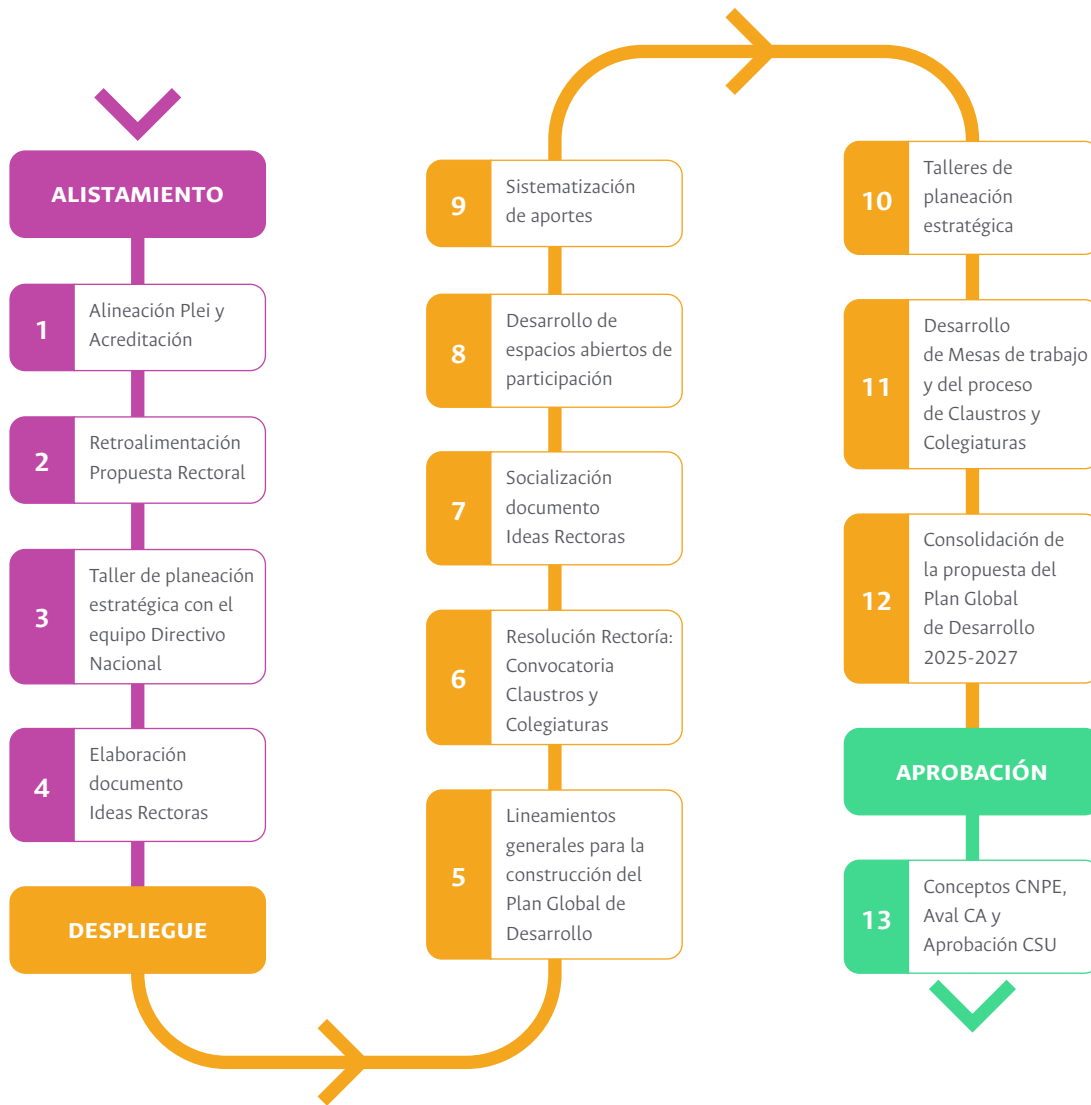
ALISTAMIENTO

1 Alineación Plei y Acreditación

2 Retroalimentación Propuesta Rectoral

3 Taller de planeación estratégica con el equipo Directivo Nacional

4 Elaboración documento Ideas Rectoras

DESPLIEGUE

5 Lineamientos generales para la construcción del Plan Global de Desarrollo

6 Resolución Rectoría: Convocatoria Claustros y Colegiaturas

7 Socialización documento Ideas Rectoras

8 Desarrollo de espacios abiertos de participación

9 Sistematización de aportes

10 Talleres de planeación estratégica

11 Desarrollo de Mesas de trabajo y del proceso de Claustros y Colegiaturas

12 Consolidación de la propuesta del Plan Global de Desarrollo 2025-2027

APROBACIÓN

13 Conceptos CNPE, Aval CA y Aprobación CSU